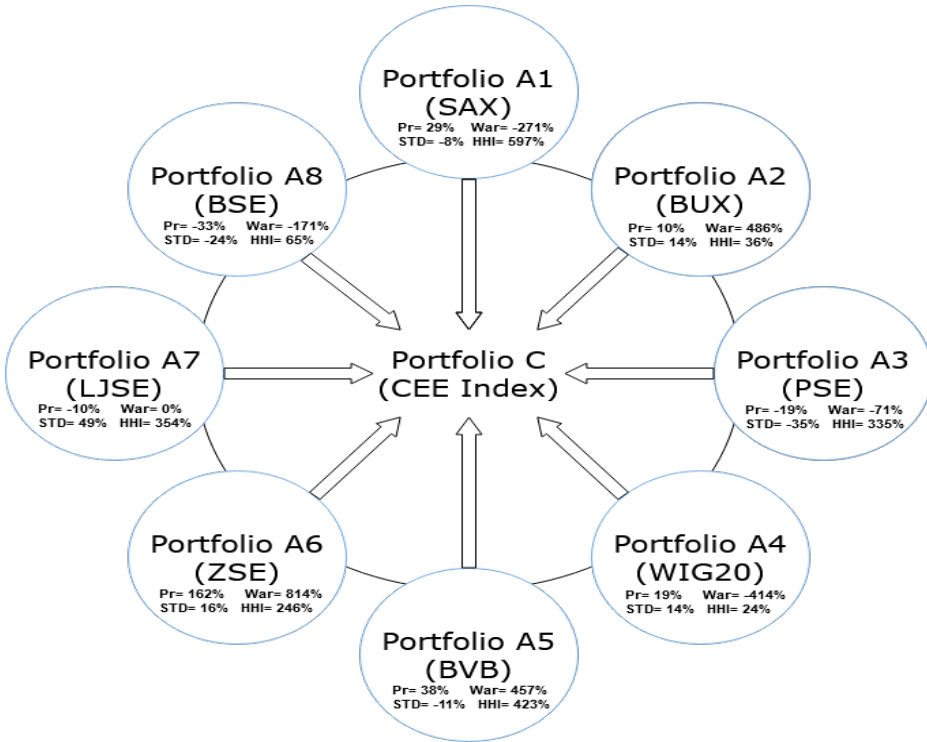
Portfolio A1
(SAX)
Pr= 29% War= -271%
STD= -8% HHI= 597%

Portfolio A8
(BSE)
Pr= -33% War= -171%
STD= -24% HHI= 65%

Portfolio A2
(BUX)
Pr= 10% War= 486%
STD= 14% HHI= 36%

Portfolio A7
(LJSE)
Pr= -10% War= 0%
STD= 49% HHI= 354%

Portfolio C
(CEE Index)

Portfolio A3
(PSE)
Pr= -19% War= -71%
STD= -35% HHI= 335%

Portfolio A6
(ZSE)
Pr= 162% War= 814%
STD= 16% HHI= 246%

Portfolio A4
(WIG20)
Pr= 19% War= -414%
STD= 14% HHI= 24%

Portfolio A5
(BVB)
Pr= 38% War= 457%
STD= -11% HHI= 423%